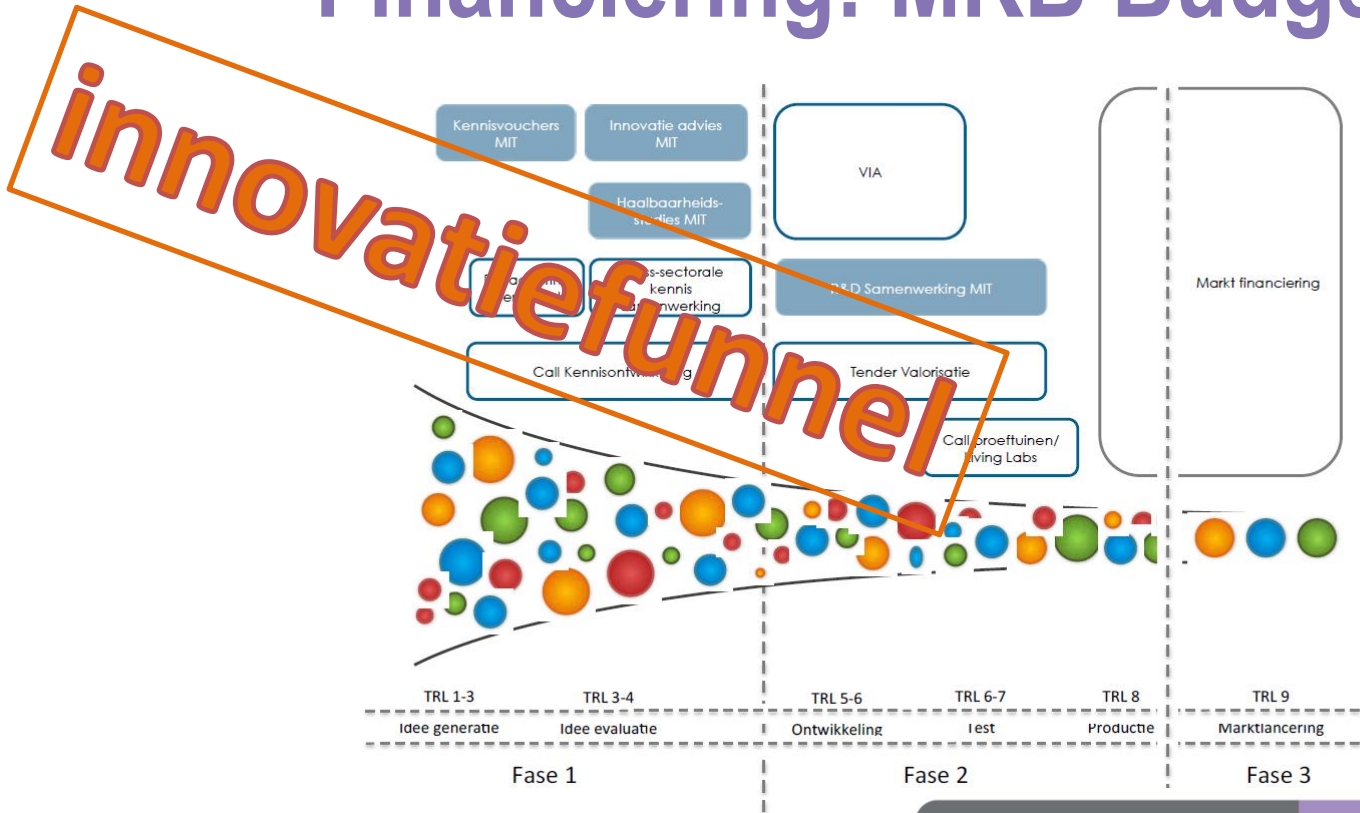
Financiering: MRD Budget

innovatiefunnel

Kennisvouchers MIT

Innovatie advies MIT

Haalbaarheidsstudies MIT

VIA

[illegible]

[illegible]ss-sectorale kennis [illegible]menwerking

R&D Samenwerking MIT

Markt financiering

Call Kennisontw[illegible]ng

Tender Valorisatie

Call proeftuinen/ Living Labs

TRL 1-3 TRL 3-4 TRL 5-6 TRL 6-7 TRL 8 TRL 9

Idee generatie Idee evaluatie Ontwikkeling Test Productie Marktlancering

Fase 1 Fase 2 Fase 3